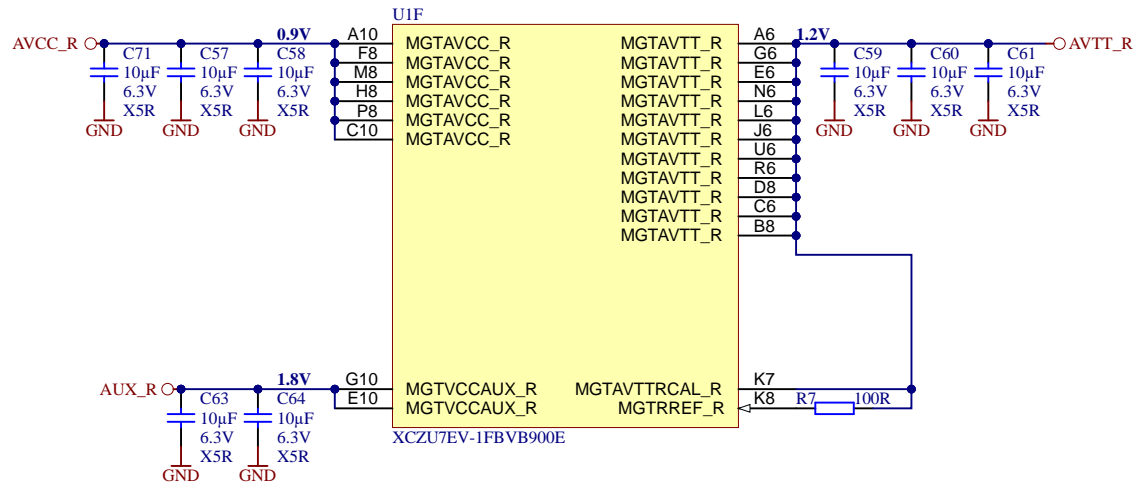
U1F

AVCC_R
C71 10µF 6.3V X5R
C57 10µF 6.3V X5R
C58 10µF 6.3V X5R
GND GND GND
0.9V

A10 MGTAVCC_R
F8 MGTAVCC_R
M8 MGTAVCC_R
H8 MGTAVCC_R
P8 MGTAVCC_R
C10 MGTAVCC_R

MGTAVTT_R A6
MGTAVTT_R G6
MGTAVTT_R E6
MGTAVTT_R N6
MGTAVTT_R L6
MGTAVTT_R J6
MGTAVTT_R U6
MGTAVTT_R R6
MGTAVTT_R D8
MGTAVTT_R C6
MGTAVTT_R B8

1.2V
C59 10µF 6.3V X5R
C60 10µF 6.3V X5R
C61 10µF 6.3V X5R
GND GND GND
AVTT_R

AUX_R
C63 10µF 6.3V X5R
C64 10µF 6.3V X5R
GND GND
1.8V

G10 MGTVCCAUX_R
E10 MGTVCCAUX_R

MGTAVTTRCAL_R K7
MGTRREF_R K8
R7 100R

XCZU7EV-1FBVB900E